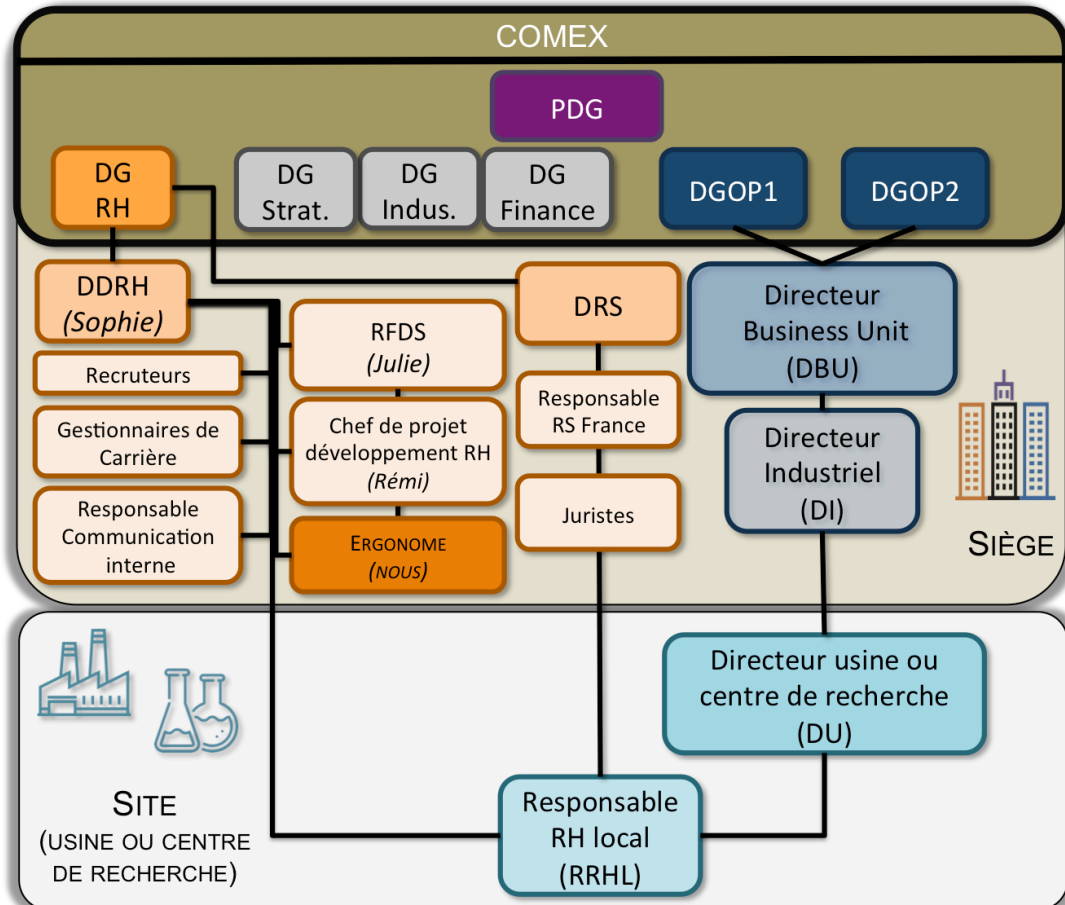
COMEX

PDG

DG RH

DG Strat.

DG Indus.

DG Finance

DGOP1

DGOP2

DDRH (Sophie)

Recruteurs

Gestionnaires de Carrière

Responsable Communication interne

RFDS (Julie)

Chef de projet développement RH (Rémi)

ERGONOME (NOUS)

DRS

Responsable RS France

Juristes

Directeur Business Unit (DBU)

Directeur Industriel (DI)

SIÈGE

Directeur usine ou centre de recherche (DU)

SITE (USINE OU CENTRE DE RECHERCHE)

Responsable RH local (RRHL)